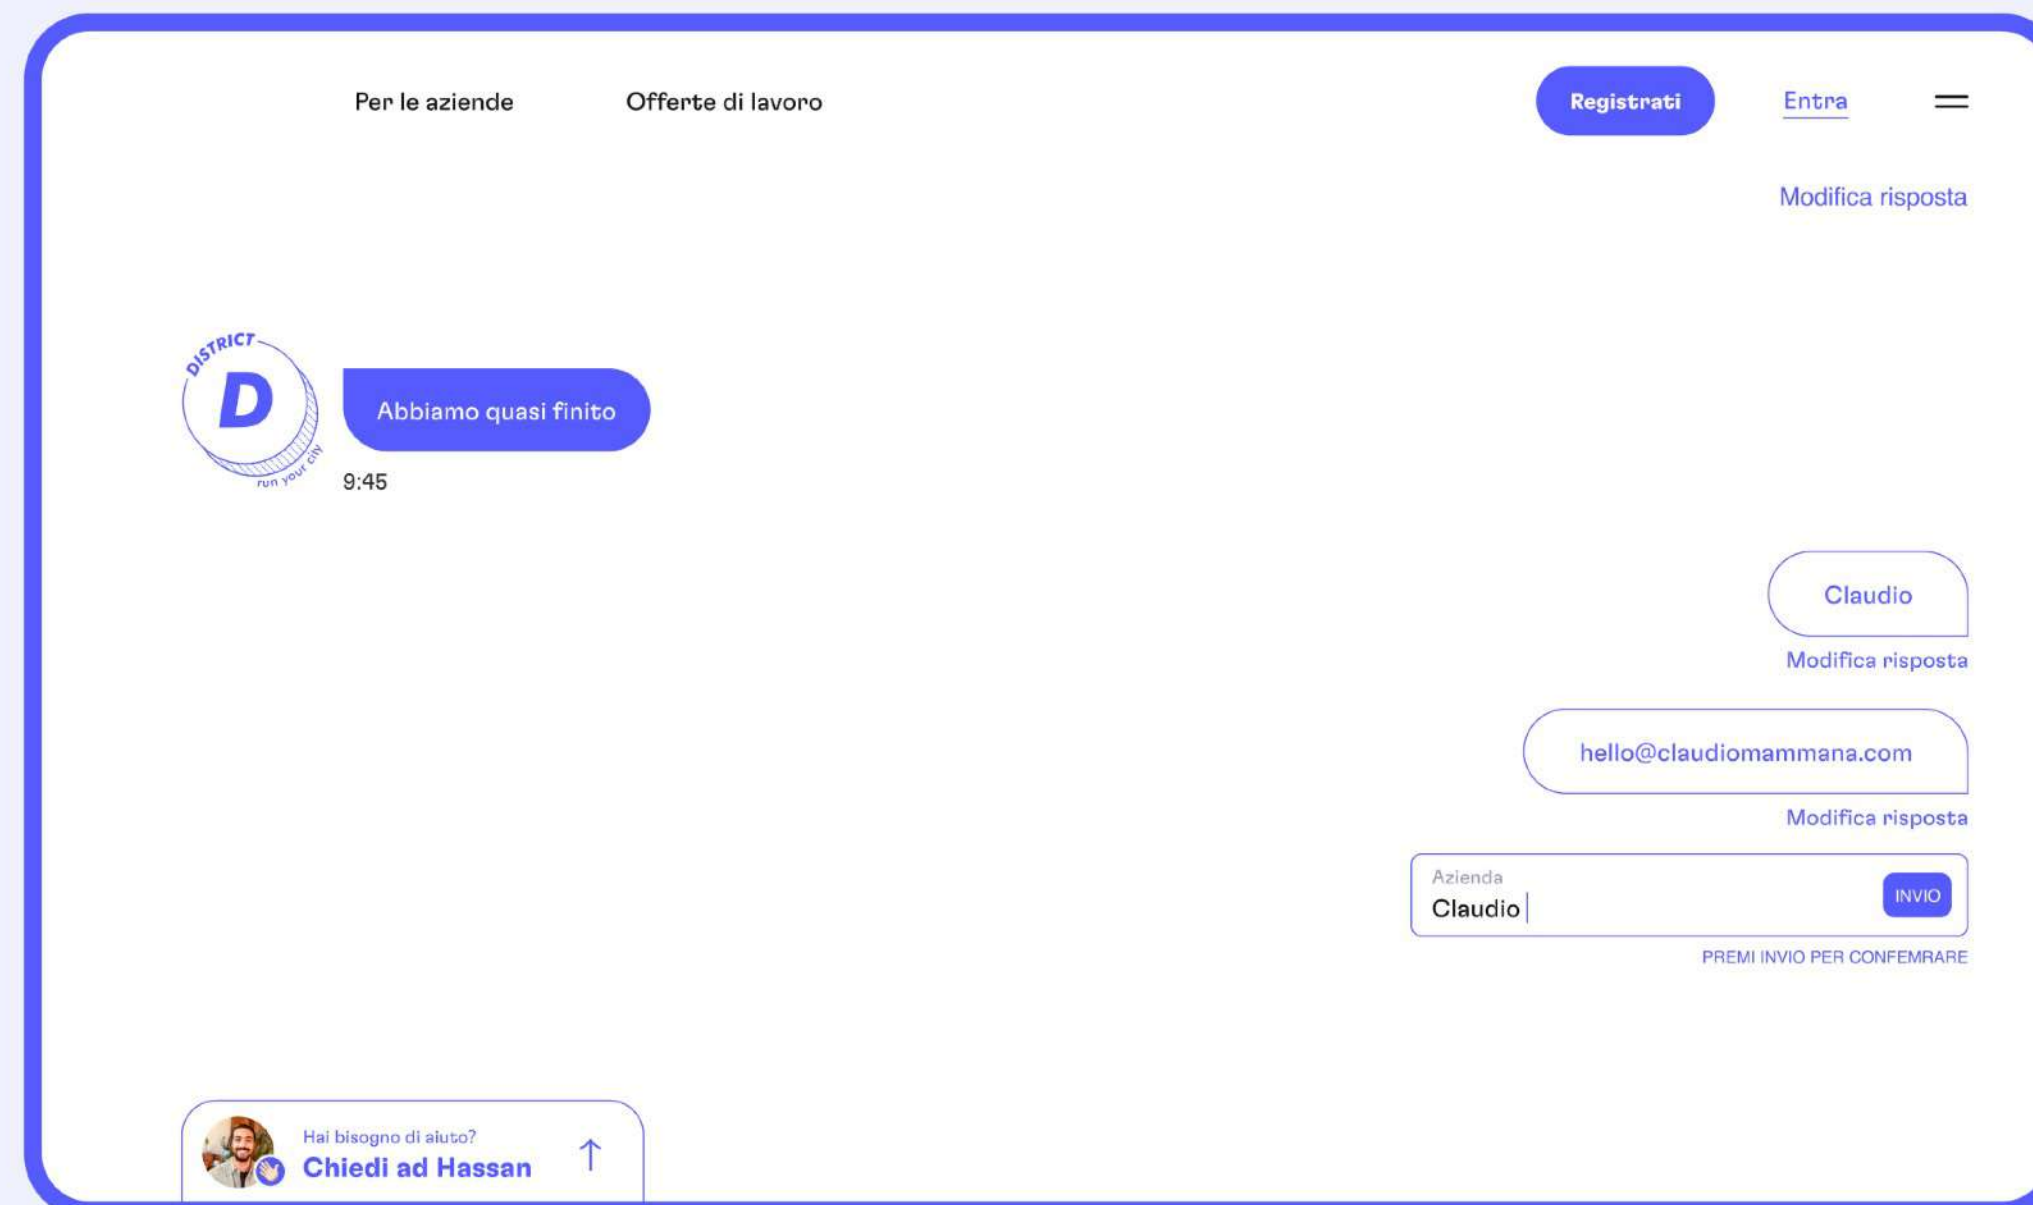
Per le aziende Offerte di lavoro

Registrati Entra

Modifica risposta

DISTRICT D run your city

Abbiamo quasi finito

9:45

Claudio

Modifica risposta

hello@claudiomammana.com

Modifica risposta

Azienda

Claudio

INVIO

PREMI INVIO PER CONFEMRARE

Hai bisogno di aiuto?

Chiedi ad Hassan